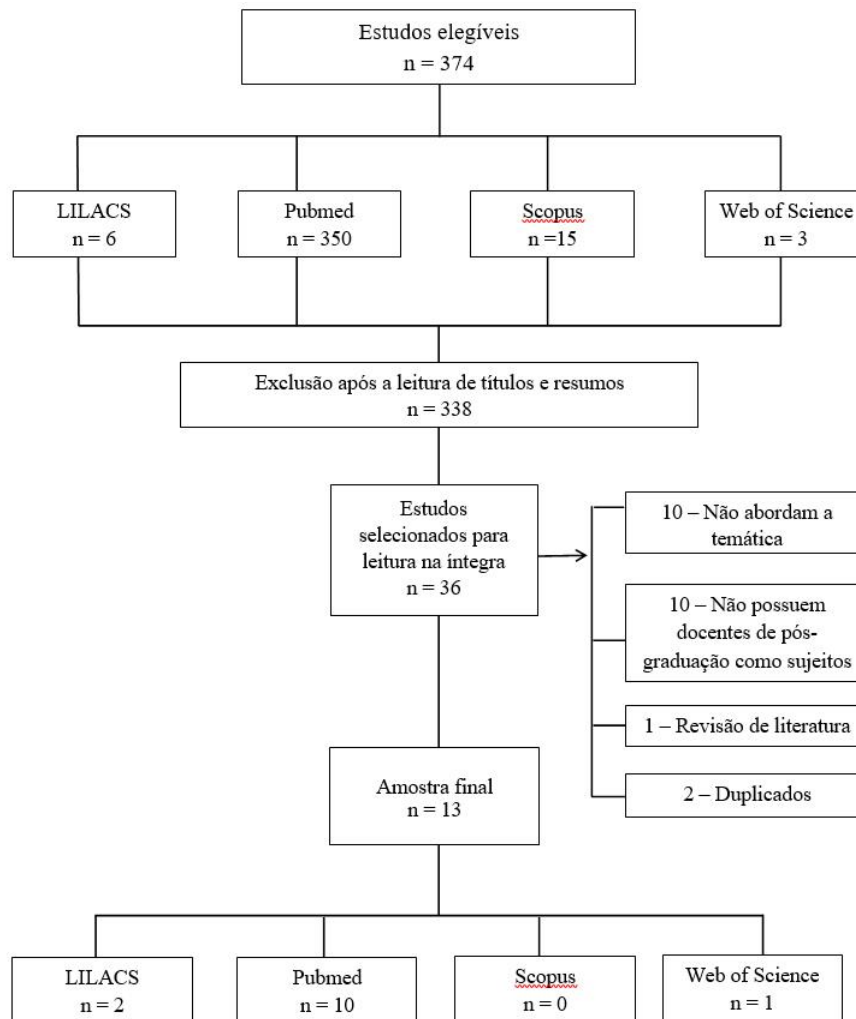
Estudos elegíveis
n = 374

LILACS
n = 6

Pubmed
n = 350

Scopus
n =15

Web of Science
n = 3

Exclusão após a leitura de títulos e resumos
n = 338

Estudos selecionados para leitura na íntegra
n = 36

10 – Não abordam a temática

10 – Não possuem docentes de pós-graduação como sujeitos

1 – Revisão de literatura

2 – Duplicados

Amostra final
n = 13

LILACS
n = 2

Pubmed
n = 10

Scopus
n = 0

Web of Science
n = 1